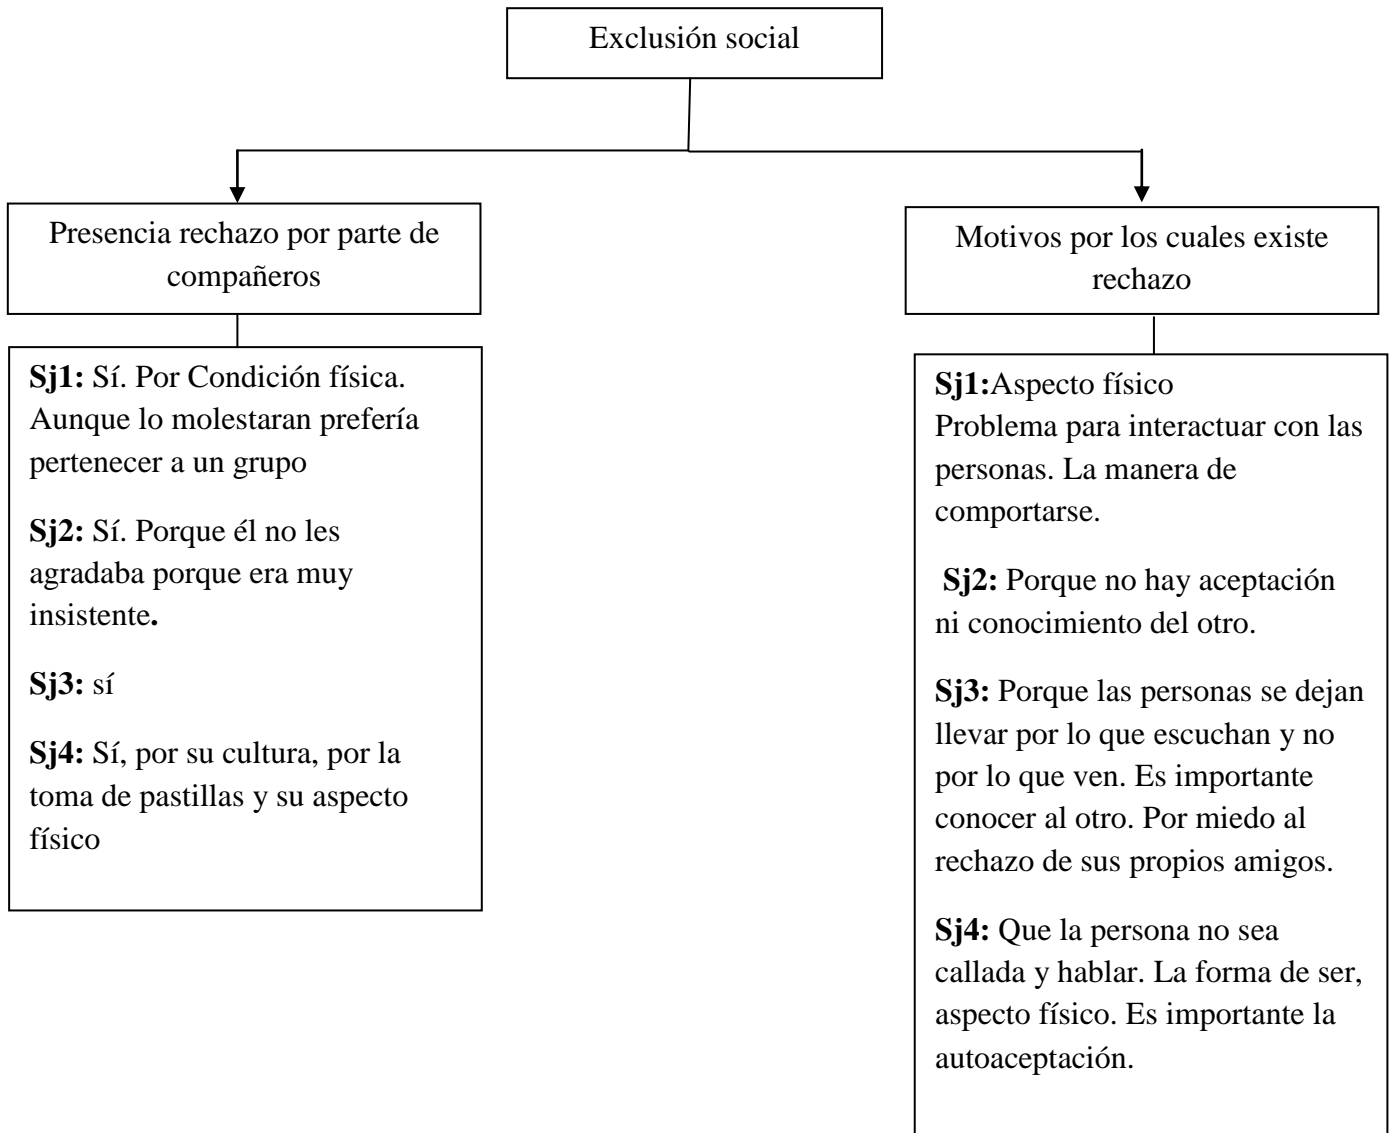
Exclusión social

Presencia rechazo por parte de compañeros

Sj1: Sí. Por Condición física. Aunque lo molestaran prefería pertenecer a un grupo

Sj2: Sí. Porque él no les agradaba porque era muy insistente.

Sj3: sí

Sj4: Sí, por su cultura, por la toma de pastillas y su aspecto físico

Motivos por los cuales existe rechazo

Sj1:Aspecto físico
Problema para interactuar con las personas. La manera de comportarse.

Sj2: Porque no hay aceptación ni conocimiento del otro.

Sj3: Porque las personas se dejan llevar por lo que escuchan y no por lo que ven. Es importante conocer al otro. Por miedo al rechazo de sus propios amigos.

Sj4: Que la persona no sea callada y hablar. La forma de ser, aspecto físico. Es importante la autoaceptación.